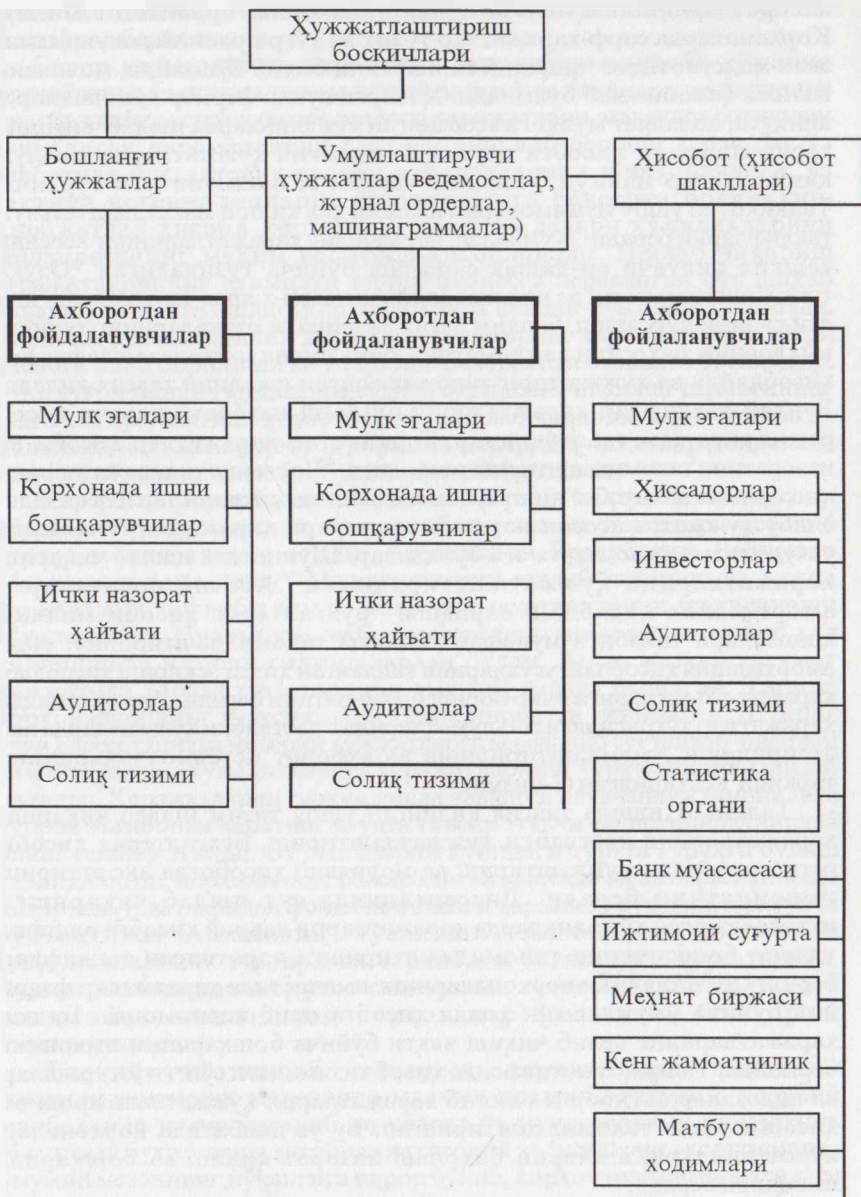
Ҳужжатлаштириш босқичлари

Бошланғич ҳужжатлар

Умумлаштирувчи ҳужжатлар (ведемостлар, журнал ордерлар, машинаграммалар)

Ҳисобот (ҳисобот шакллари)

Ахборотдан фойдаланувчилар

Мулк эгалари

Корхонада ишни бошқарувчилар

Ички назорат ҳайъати

Аудиторлар

Солиқ тизими

Ахборотдан фойдаланувчилар

Мулк эгалари

Корхонада ишни бошқарувчилар

Ички назорат ҳайъати

Аудиторлар

Солиқ тизими

Ахборотдан фойдаланувчилар

Мулк эгалари

Ҳиссадорлар

Инвесторлар

Аудиторлар

Солиқ тизими

Статистика органи

Банк муассасаси

Ижтимоий суғурта

Меҳнат биржаси

Кенг жамоатчилик

Матбуот ходимлари